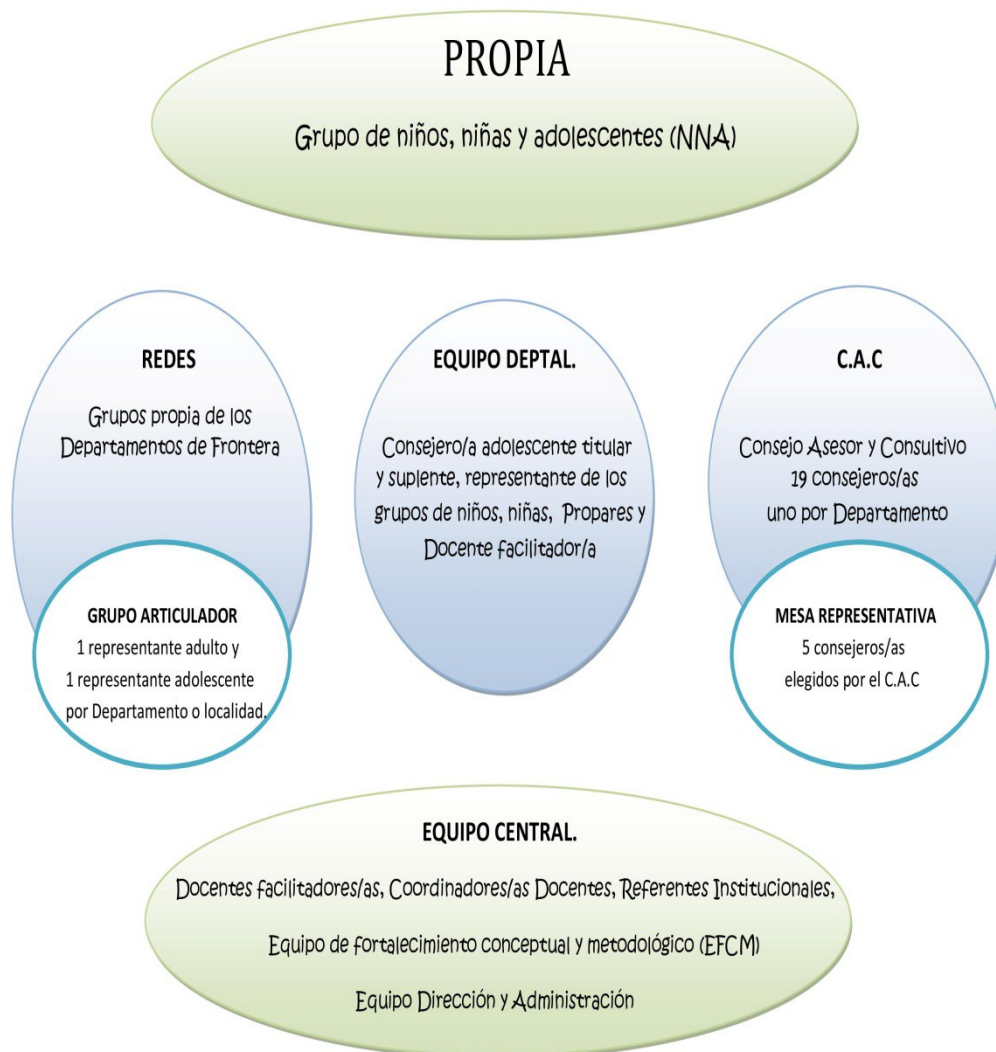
PROPIA

Grupo de niños, niñas y adolescentes (NNA)

REDES

Grupos propia de los Departamentos de Frontera

GRUPO ARTICULADOR

1 representante adulto y 1 representante adolescente por Departamento o localidad.

EQUIPO DEPTAL.

Consejero/a adolescente titular y suplente, representante de los grupos de niños, niñas, Propares y Docente facilitador/a

C.A.C

Consejo Asesor y Consultivo 19 consejeros/as uno por Departamento

MESA REPRESENTATIVA

5 consejeros/as elegidos por el C.A.C

EQUIPO CENTRAL.

Docentes facilitadores/as, Coordinadores/as Docentes, Referentes Institucionales,

Equipo de fortalecimiento conceptual y metodológico (EFCM)

Equipo Dirección y Administración